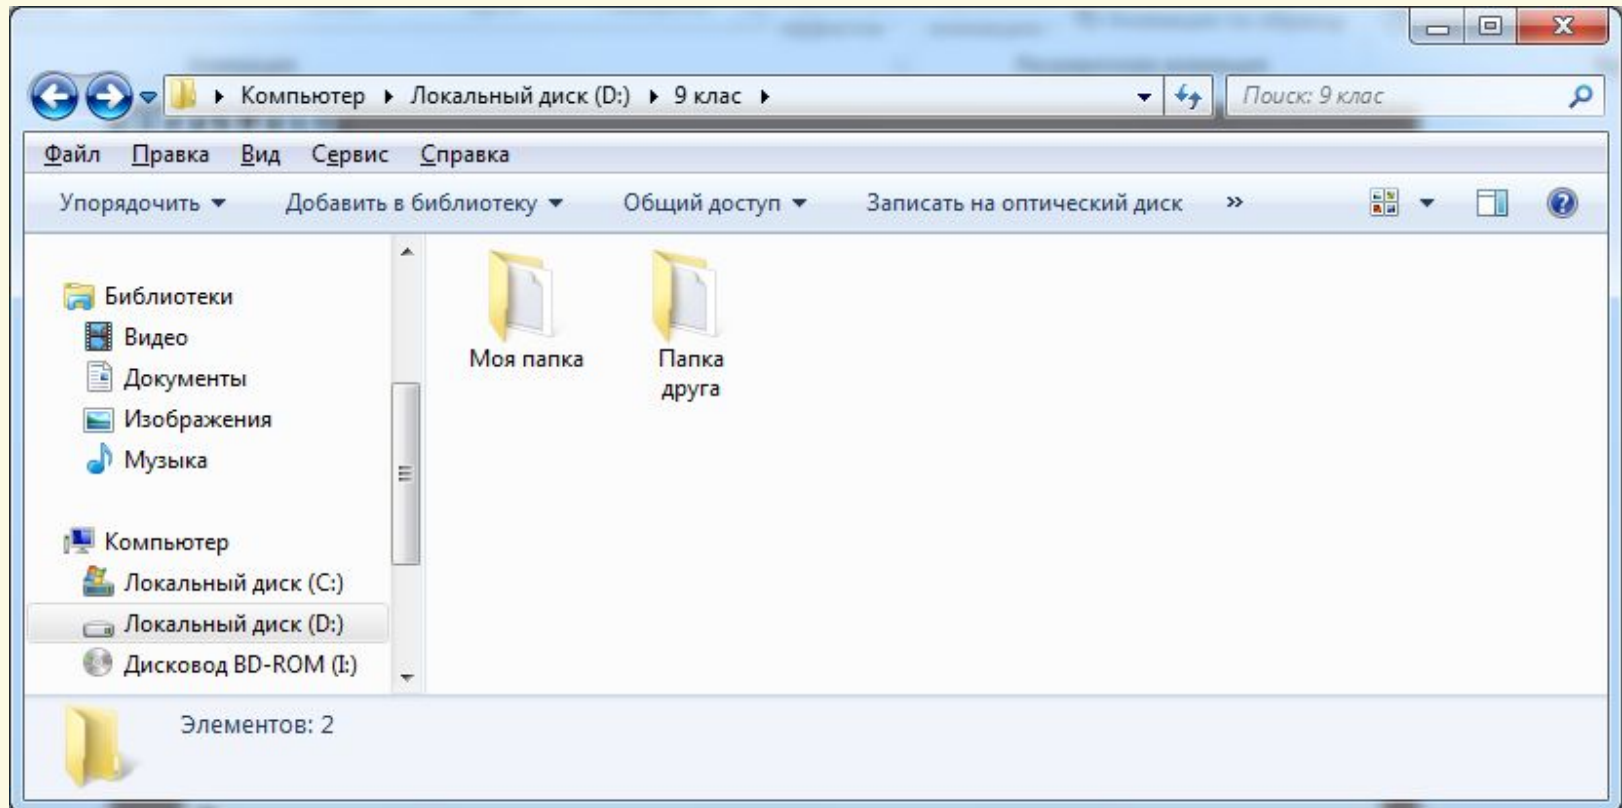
Компьютер ▸ Локальный диск (D:) ▸ 9 клас ▸

Поиск: 9 клас

Файл Правка Вид Сервис Справка

Упорядочить ▾ Добавить в библиотеку ▾ Общий доступ ▾ Записать на оптический диск »

Библиотеки
Видео
Документы
Изображения
Музыка

Компьютер
Локальный диск (C:)
Локальный диск (D:)
Дисковод BD-ROM (I:)

Моя папка

Папка друга

Элементов: 2